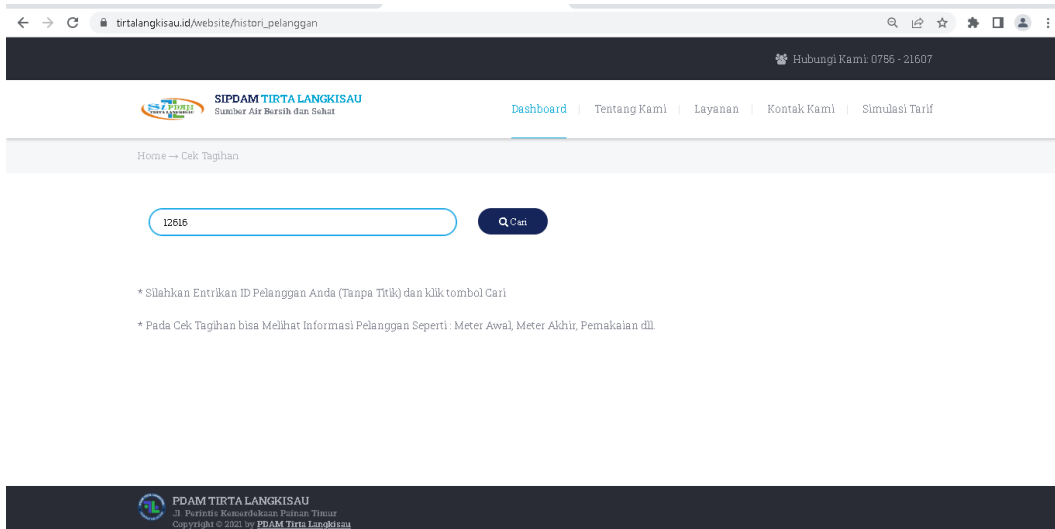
tirtalangkisau.id/website/histori_pelanggan

Hubungi Kami: 0756 - 21607

SIPDAM TIRTA LANGKISAU
Sumber Air Bersih dan Sehat

Dashboard | Tentang Kami | Layanan | Kontak Kami | Simulasi Tarif

Home → Cek Tagihan

12616

Cari

* Silahkan Entrikan ID Pelanggan Anda (Tanpa Titik) dan klik tombol Cari

* Pada Cek Tagihan bisa Melihat Informasi Pelanggan Seperti : Meter Awal, Meter Akhir, Pemakaian dll.

PDAM TIRTA LANGKISAU
Jl. Perintis Kemerdekaan Painan Timur
Copyright © 2021 by PDAM Tirta Langkisau